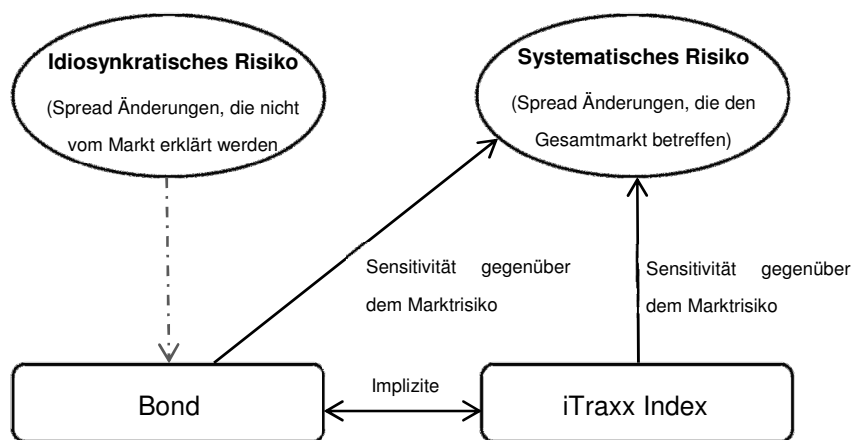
Idiosynkratisches Risiko

(Spread Änderungen, die nicht vom Markt erklärt werden

Systematisches Risiko

(Spread Änderungen, die den Gesamtmarkt betreffen)

Sensitivität gegenüber dem Marktrisiko

Sensitivität gegenüber dem Marktrisiko

Bond

Implizite

iTraxx Index